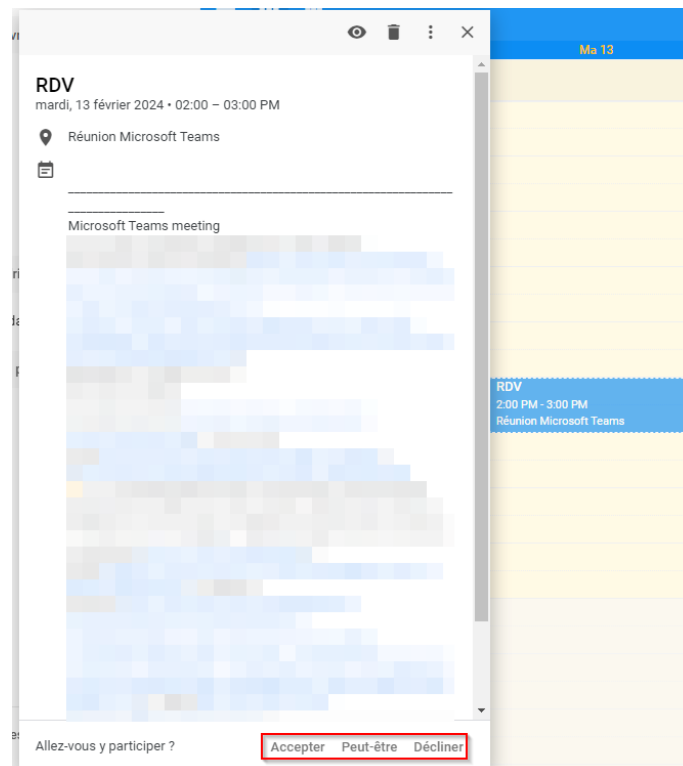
RDV
mardi, 13 février 2024 • 02:00 – 03:00 PM

Réunion Microsoft Teams

________________________________________________________________________________

Microsoft Teams meeting

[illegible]

Allez-vous y participer ?

Accepter Peut-être Décliner

Ma 13

RDV
2:00 PM - 3:00 PM
Réunion Microsoft Teams